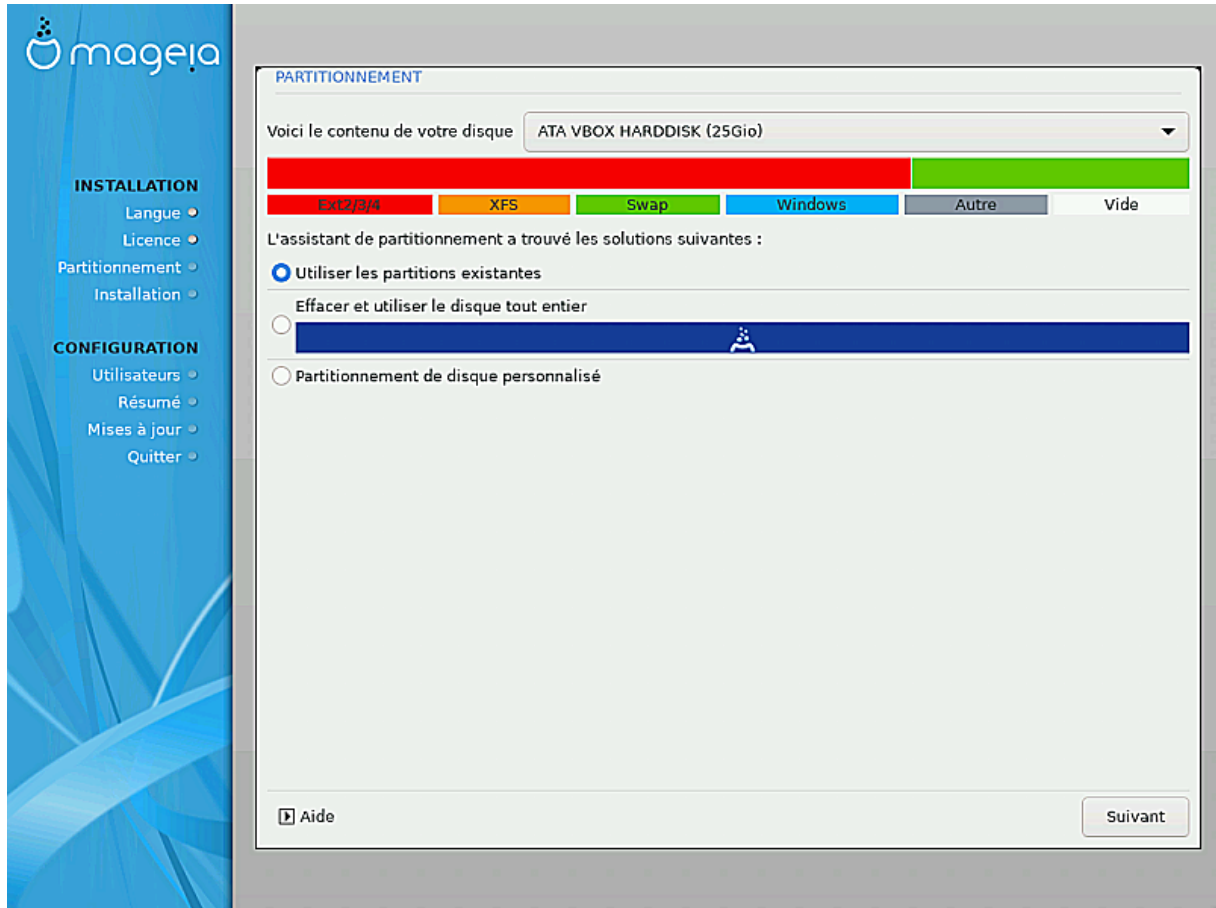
mageia

INSTALLATION
Langue
Licence
Partitionnement
Installation

CONFIGURATION
Utilisateurs
Résumé
Mises à jour
Quitter

PARTITIONNEMENT

Voici le contenu de votre disque
ATA VBOX HARDDISK (25Gio)

| Ext2/3/4 | XFS | Swap | Windows | Autre | Vide |
|---|---|---|---|---|---|

L'assistant de partitionnement a trouvé les solutions suivantes :

Utiliser les partitions existantes

Effacer et utiliser le disque tout entier

Partitionnement de disque personnalisé

Aide

Suivant